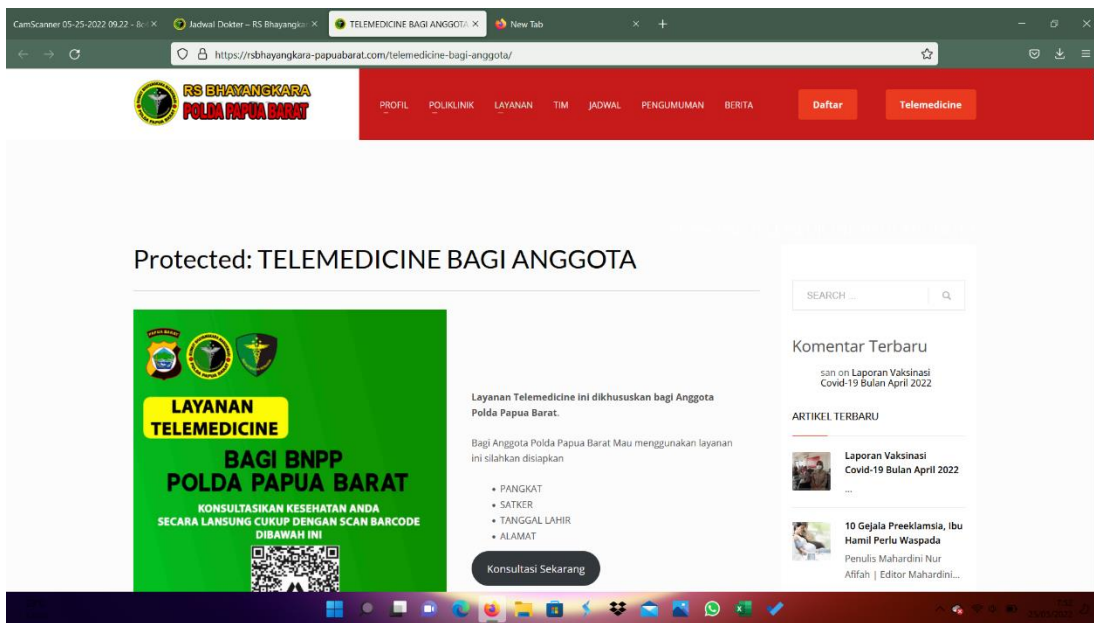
CamScanner 05-25-2022 09.22 - Be ×
Jadwal Dokter – RS Bhayangka ×
TELEMEDICINE BAGI ANGGOTA ×
New Tab
https://rsbhayangkara-papuabarat.com/telemedicine-bagi-anggota/

RS BHAYANGKARA
POLDA PAPUA BARAT

PROFIL POLIKLINIK LAYANAN TIM JADWAL PENGUMUMAN BERITA Daftar Telemedicine

Protected: TELEMEDICINE BAGI ANGGOTA

LAYANAN TELEMEDICINE
BAGI BNPP
POLDA PAPUA BARAT
KONSULTASIKAN KESEHATAN ANDA SECARA LANSUNG CUKUP DENGAN SCAN BARCODE DIBAWAH INI

Layanan Telemedicine ini dikhususkan bagi Anggota Polda Papua Barat.

Bagi Anggota Polda Papua Barat Mau menggunakan layanan ini silahkan disiapkan

- PANGKAT
- SATKER
- TANGGAL LAHIR
- ALAMAT

Konsultasi Sekarang

SEARCH ...

Komentar Terbaru

san on Laporan Vaksinasi Covid-19 Bulan April 2022

ARTIKEL TERBARU

Laporan Vaksinasi Covid-19 Bulan April 2022
...

10 Gejala Preeklamsia, Ibu Hamil Perlu Waspada
Penulis Mahardini Nur Afifah | Editor Mahardini...